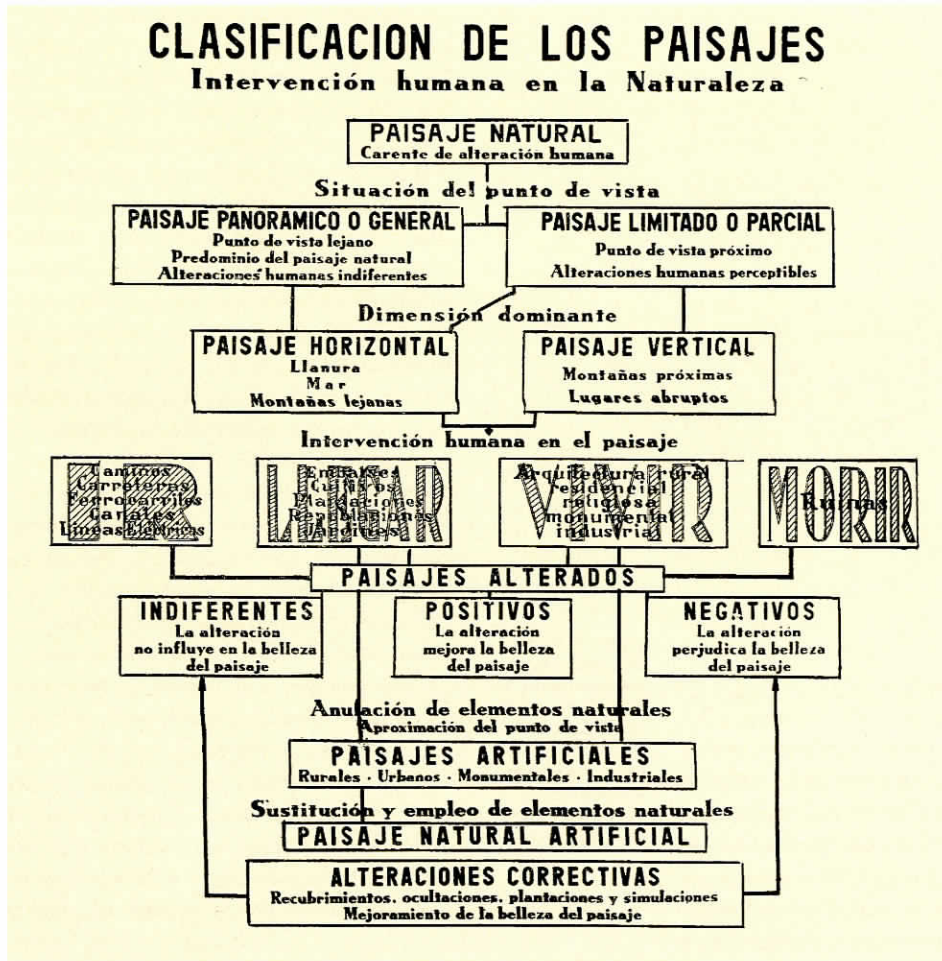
CLASIFICACION DE LOS PAISAJES
Intervención humana en la Naturaleza

PAISAJE NATURAL
Carente de alteración humana

Situación del punto de vista

PAISAJE PANORAMICO O GENERAL
Punto de vista lejano
Predominio del paisaje natural
Alteraciones humanas indiferentes

PAISAJE LIMITADO O PARCIAL
Punto de vista próximo
Alteraciones humanas perceptibles

Dimensión dominante

PAISAJE HORIZONTAL
Llanura
Mar
Montañas lejanas

PAISAJE VERTICAL
Montañas próximas
Lugares abruptos

Intervención humana en el paisaje

IR
Caminos
Carreteras
Ferrocarriles
Canales
Líneas Eléctricas

LABRAR
Embalses
Cultivos
Plantaciones
Repoblaciones
Vaguadas

VIVIR
Arquitectura rural
residencial
religiosa
monumental
industrial

MORIR
Ruinas

PAISAJES ALTERADOS

INDIFERENTES
La alteración no influye en la belleza del paisaje

POSITIVOS
La alteración mejora la belleza del paisaje

NEGATIVOS
La alteración perjudica la belleza del paisaje

Anulación de elementos naturales
Aproximación del punto de vista

PAISAJES ARTIFICIALES
Rurales · Urbanos · Monumentales · Industriales

Sustitución y empleo de elementos naturales

PAISAJE NATURAL ARTIFICIAL

ALTERACIONES CORRECTIVAS
Recubrimientos, ocultaciones, plantaciones y simulaciones
Mejoramiento de la belleza del paisaje